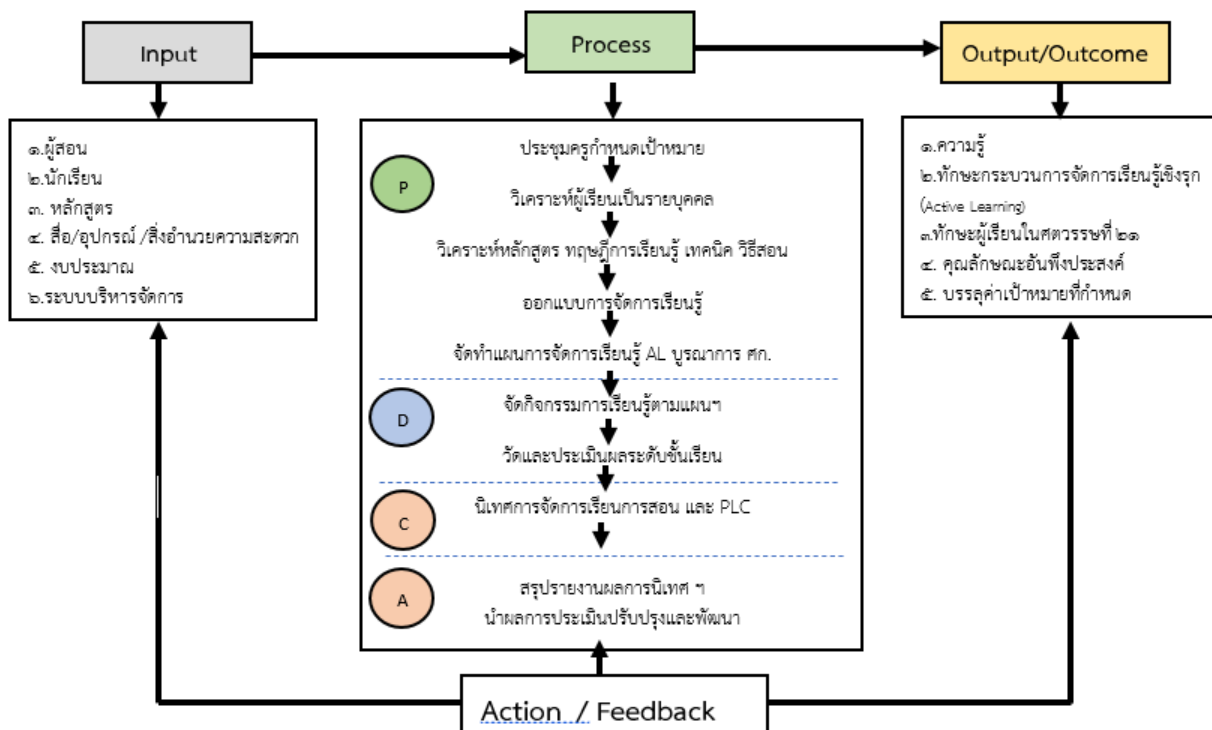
Input

Process

Output/Outcome

๑.ผู้สอน
๒.นักเรียน
๓. หลักสูตร
๔. สื่อ/อุปกรณ์ /สิ่งอำนวยความสะดวก
๕. งบประมาณ
๖.ระบบบริหารจัดการ

P
ประชุมครูกำหนดเป้าหมาย
วิเคราะห์ผู้เรียนเป็นรายบุคคล
วิเคราะห์หลักสูตร ทฤษฎีการเรียนรู้ เทคนิค วิธีสอน
ออกแบบการจัดการเรียนรู้
จัดทำแผนการจัดการเรียนรู้ AL บูรณาการ ศก.

D
จัดกิจกรรมการเรียนรู้ตามแผนฯ
วัดและประเมินผลระดับชั้นเรียน

C
นิเทศการจัดการเรียนการสอน และ PLC

A
สรุปรายงานผลการนิเทศ ฯ
นำผลการประเมินปรับปรุงและพัฒนา

๑.ความรู้
๒.ทักษะกระบวนการจัดการเรียนรู้เชิงรุก (Active Learning)
๓.ทักษะผู้เรียนในศตวรรษที่ ๒๑
๔. คุณลักษณะอันพึงประสงค์
๕. บรรลุค่าเป้าหมายที่กำหนด

Action / Feedback